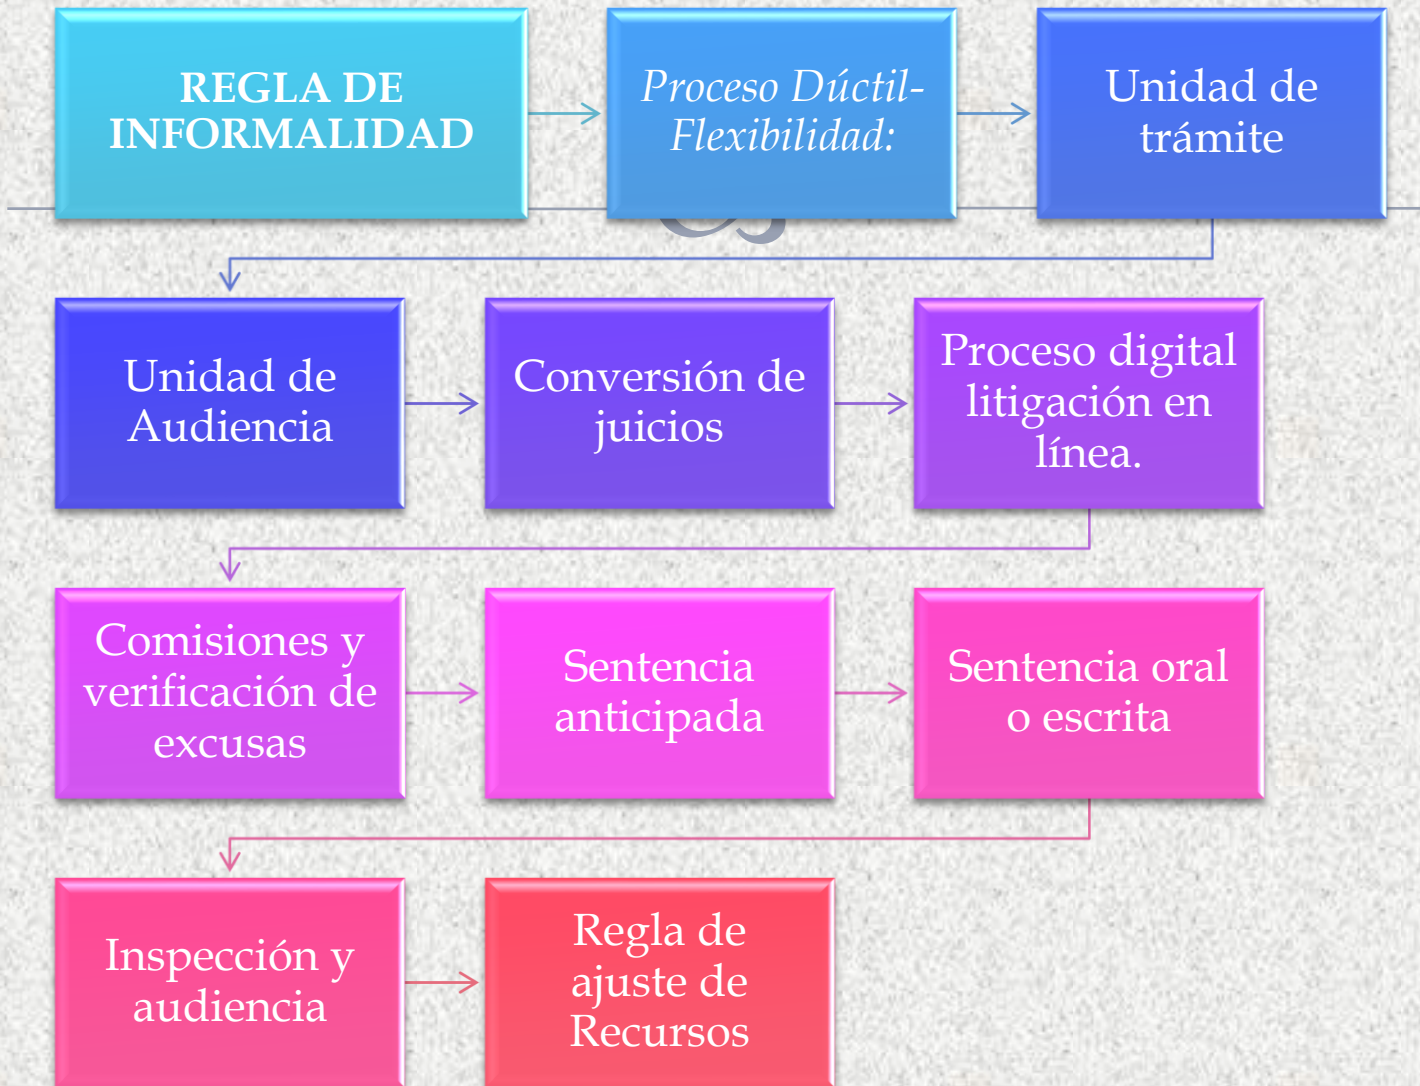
REGLA DE INFORMALIDAD

Proceso Dúctil-Flexibilidad:

Unidad de trámite

Unidad de Audiencia

Conversión de juicios

Proceso digital litigación en línea.

Comisiones y verificación de excusas

Sentencia anticipada

Sentencia oral o escrita

Inspección y audiencia

Regla de ajuste de Recursos